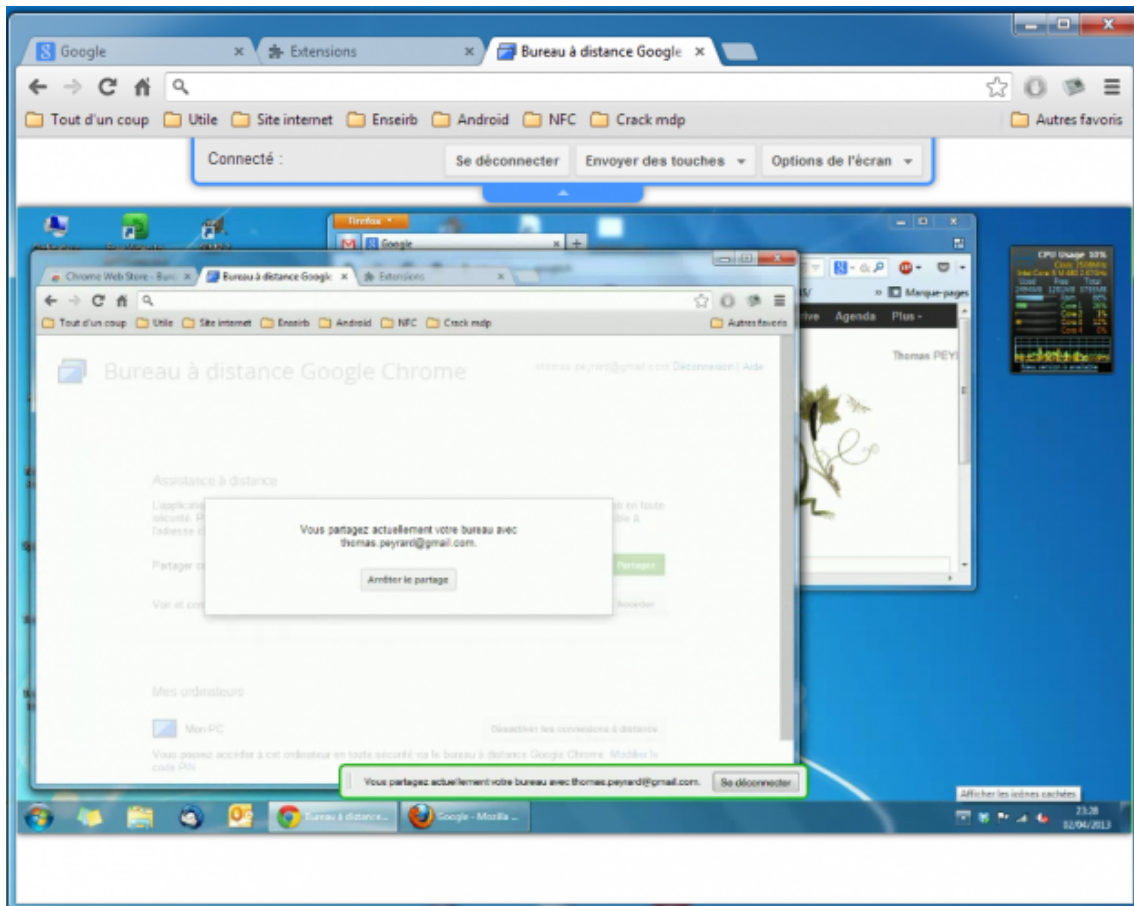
Google ×
Extensions ×
Bureau à distance Google ×

Tout d'un coup Utile Site internet Enseirb Android NFC Crack mdp Autres favoris

Connecté : Se déconnecter Envoyer des touches Options de l'écran

Firefox
Google

CPU Usage

Chrome Web Store - Buri ×
Bureau à distance Google ×
Extensions ×

Tout d'un coup Utile Site internet Enseirb Android NFC Crack mdp Autres favoris

Marque-pages
tive Agenda Plus
Thomas PEY

Bureau à distance Google Chrome
thomas.peyrard@gmail.com Déconnexion | Aide

Assistance à distance
L'applicat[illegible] en toute sécurité. P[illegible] l'adresse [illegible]

Partager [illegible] Partager

Voir et co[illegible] Accéder

Vous partagez actuellement votre bureau avec thomas.peyrard@gmail.com.

Arrêter le partage

Mes ordinateurs

Mon PC
Désactiver les connexions à distance

Vous pouvez accéder à cet ordinateur en toute sécurité via le bureau à distance Google Chrome. Modifier le code PIN

Vous partagez actuellement votre bureau avec thomas.peyrard@gmail.com. Se déconnecter

Afficher les icônes cachées

Bureau à distance...
Google - Mozilla ...

23:28
02/04/2013